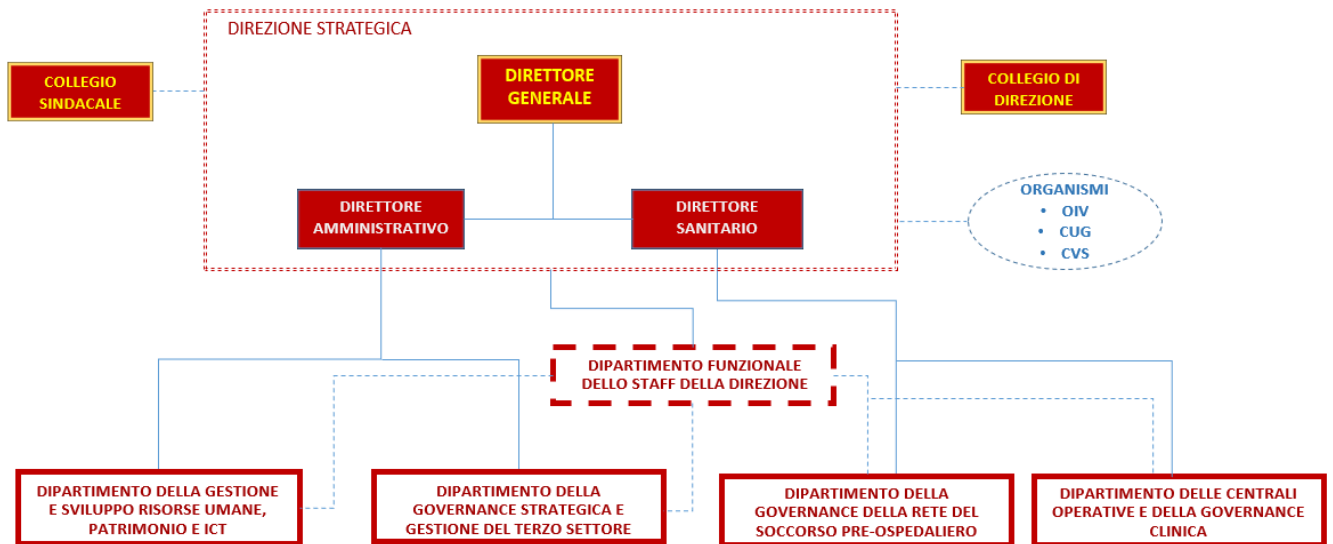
DIREZIONE STRATEGICA

COLLEGIO SINDACALE

DIRETTORE GENERALE

COLLEGIO DI DIREZIONE

DIRETTORE AMMINISTRATIVO

DIRETTORE SANITARIO

ORGANISMI
• OIV
• CUG
• CVS

DIPARTIMENTO FUNZIONALE DELLO STAFF DELLA DIREZIONE

DIPARTIMENTO DELLA GESTIONE E SVILUPPO RISORSE UMANE, PATRIMONIO E ICT

DIPARTIMENTO DELLA GOVERNANCE STRATEGICA E GESTIONE DEL TERZO SETTORE

DIPARTIMENTO DELLA GOVERNANCE DELLA RETE DEL SOCCORSO PRE-OSPEDALIERO

DIPARTIMENTO DELLE CENTRALI OPERATIVE E DELLA GOVERNANCE CLINICA